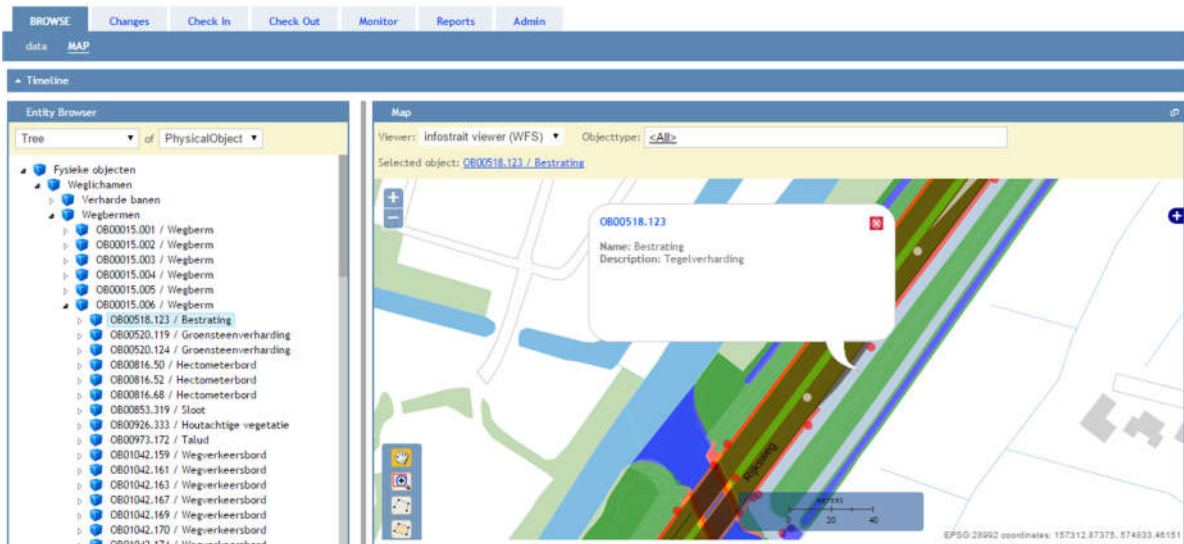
BROWSE Changes Check In Check Out Monitor Reports Admin

data MAP

Timeline

Entity Browser

Tree of PhysicalObject

Fysieke objecten
Weglichamen
Verharde banen
Wegbermen
OB00015.001 / Wegberm
OB00015.002 / Wegberm
OB00015.003 / Wegberm
OB00015.004 / Wegberm
OB00015.005 / Wegberm
OB00015.006 / Wegberm
OB00518.123 / Bestrating
OB00520.119 / Groensteenverharding
OB00520.124 / Groensteenverharding
OB00816.50 / Hectometerbord
OB00816.52 / Hectometerbord
OB00816.68 / Hectometerbord
OB00853.319 / Sloot
OB00926.333 / Houtachtige vegetatie
OB00973.172 / Talud
OB01042.159 / Wegverkeersbord
OB01042.161 / Wegverkeersbord
OB01042.163 / Wegverkeersbord
OB01042.167 / Wegverkeersbord
OB01042.169 / Wegverkeersbord
OB01042.170 / Wegverkeersbord

Map

Viewer: infostrait viewer (WFS) Objecttype: <All>

Selected object: OB00518.123 / Bestrating

OB00518.123

Name: Bestrating
Description: Tegelverharding

Rijksweg

meters
0 20 40

EPSG:28992 coordinates: 157312.87375, 574833.46151